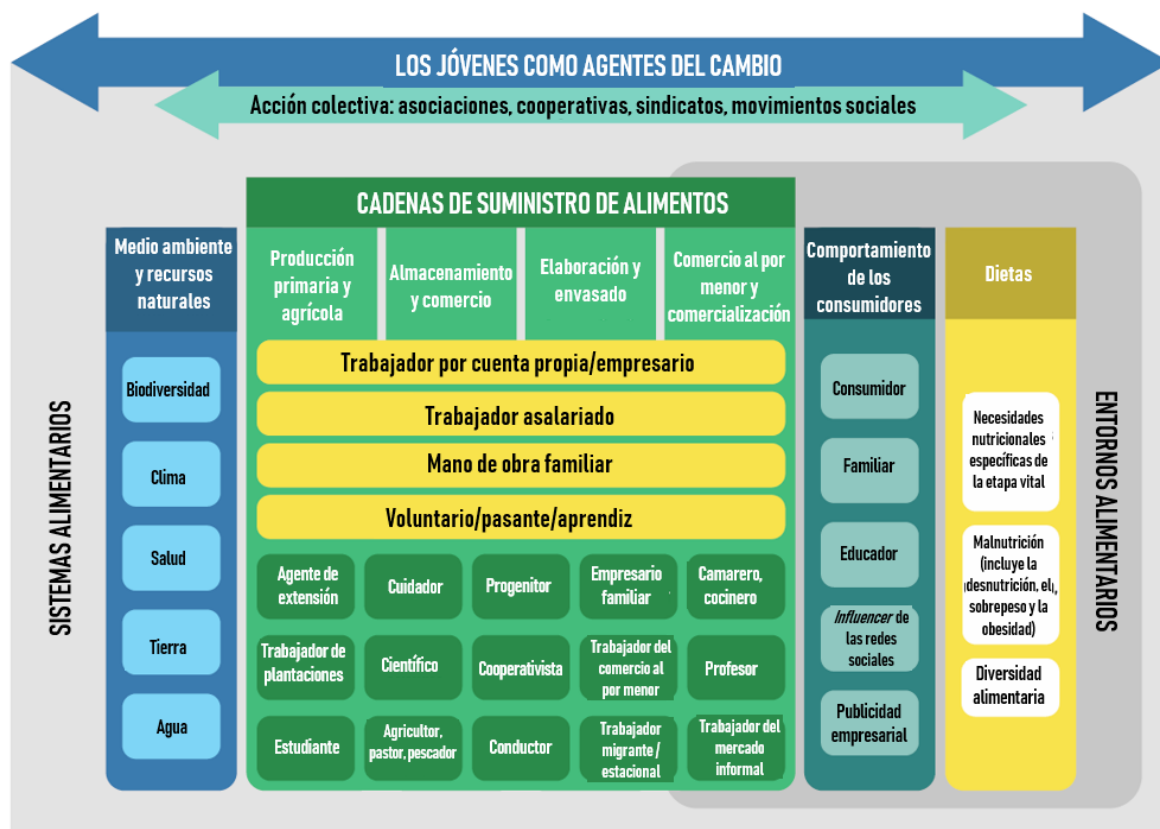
LOS JÓVENES COMO AGENTES DEL CAMBIO

Acción colectiva: asociaciones, cooperativas, sindicatos, movimientos sociales

SISTEMAS ALIMENTARIOS

Medio ambiente y recursos naturales

Biodiversidad

Clima

Salud

Tierra

Agua

CADENAS DE SUMINISTRO DE ALIMENTOS

Producción primaria y agrícola

Almacenamiento y comercio

Elaboración y envasado

Comercio al por menor y comercialización

Trabajador por cuenta propia/empresario

Trabajador asalariado

Mano de obra familiar

Voluntario/pasante/aprendiz

Agente de extensión

Cuidador

Progenitor

Empresario familiar

Camarero, cocinero

Trabajador de plantaciones

Científico

Cooperativista

Trabajador del comercio al por menor

Profesor

Estudiante

Agricultor, pastor, pescador

Conductor

Trabajador migrante / estacional

Trabajador del mercado informal

Comportamiento de los consumidores

Consumidor

Familiar

Educador

Influencer de las redes sociales

Publicidad empresarial

Dietas

Necesidades nutricionales específicas de la etapa vital

Malnutrición (incluye la desnutrición, el sobrepeso y la obesidad)

Diversidad alimentaria

ENTORNOS ALIMENTARIOS